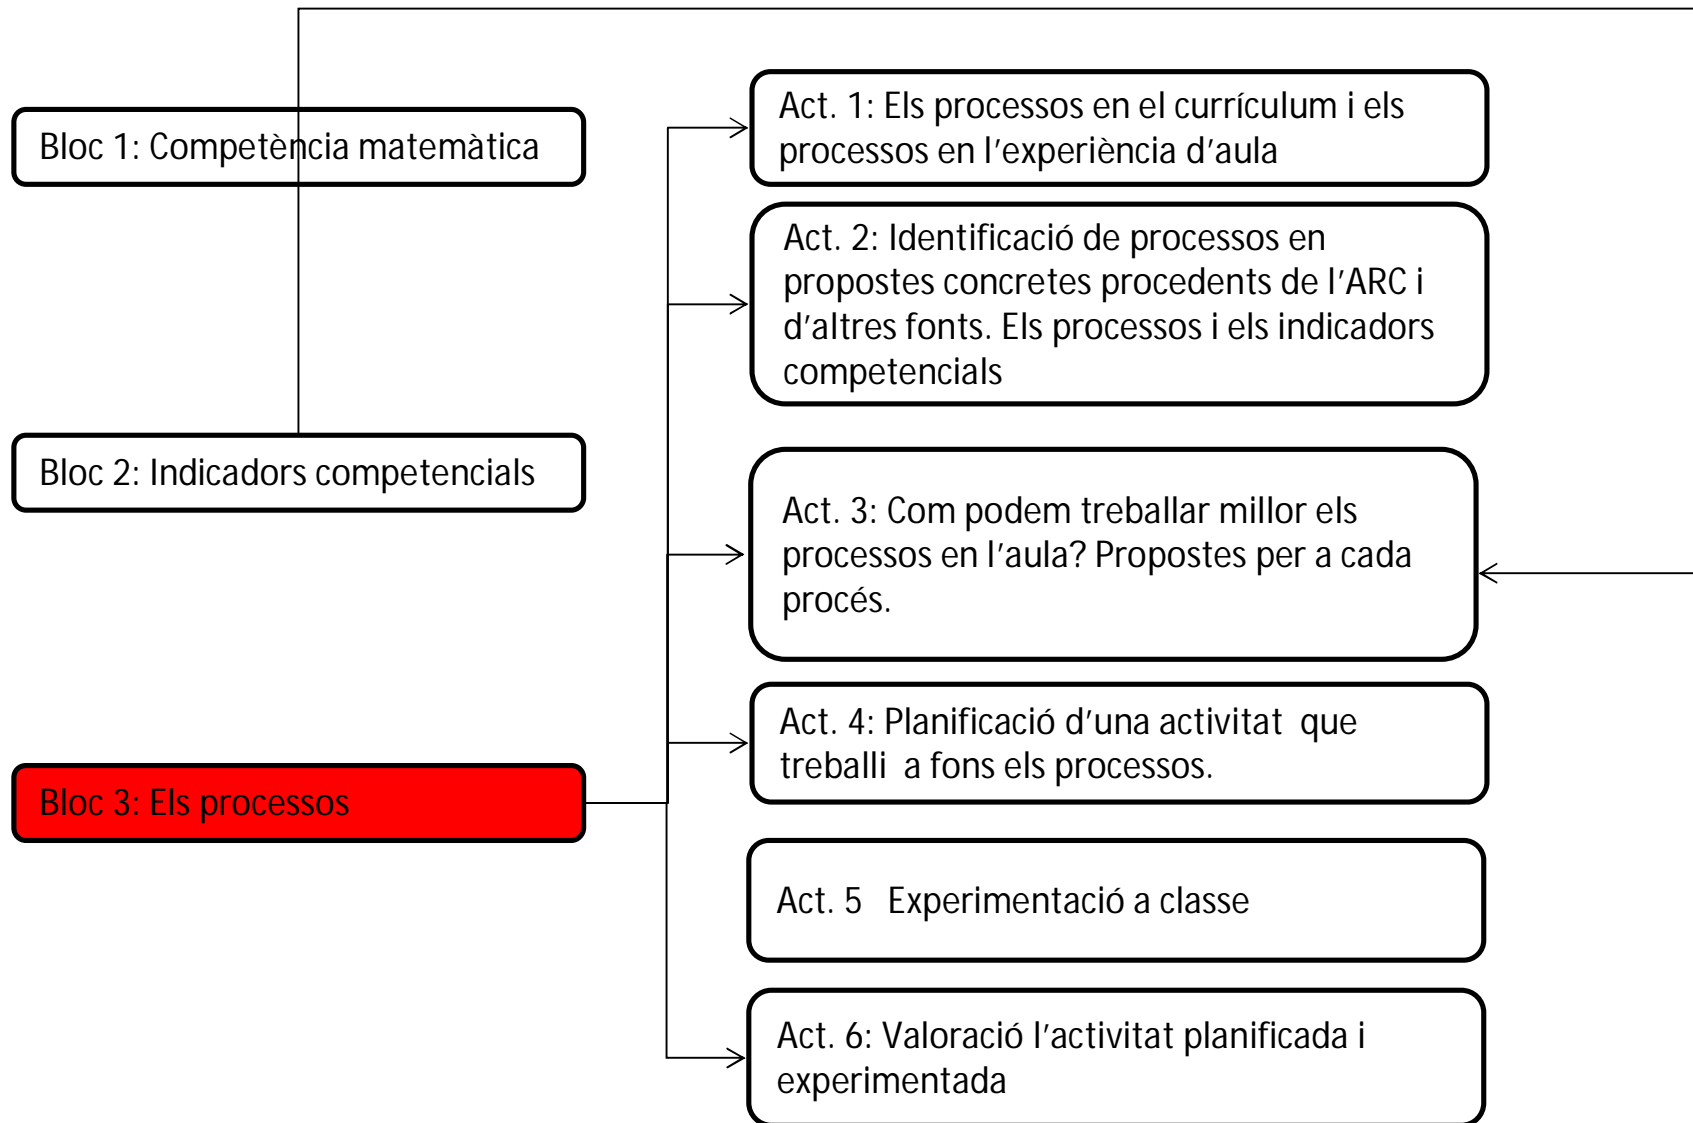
Bloc 1: Competència matemàtica

Bloc 2: Indicadors competencials

Bloc 3: Els processos

Act. 1: Els processos en el currículum i els processos en l'experiència d'aula

Act. 2: Identificació de processos en propostes concretes procedents de l'ARC i d'altres fonts. Els processos i els indicadors competencials

Act. 3: Com podem treballar millor els processos en l'aula? Propostes per a cada procés.

Act. 4: Planificació d'una activitat que treballi a fons els processos.

Act. 5 Experimentació a classe

Act. 6: Valoració l'activitat planificada i experimentada